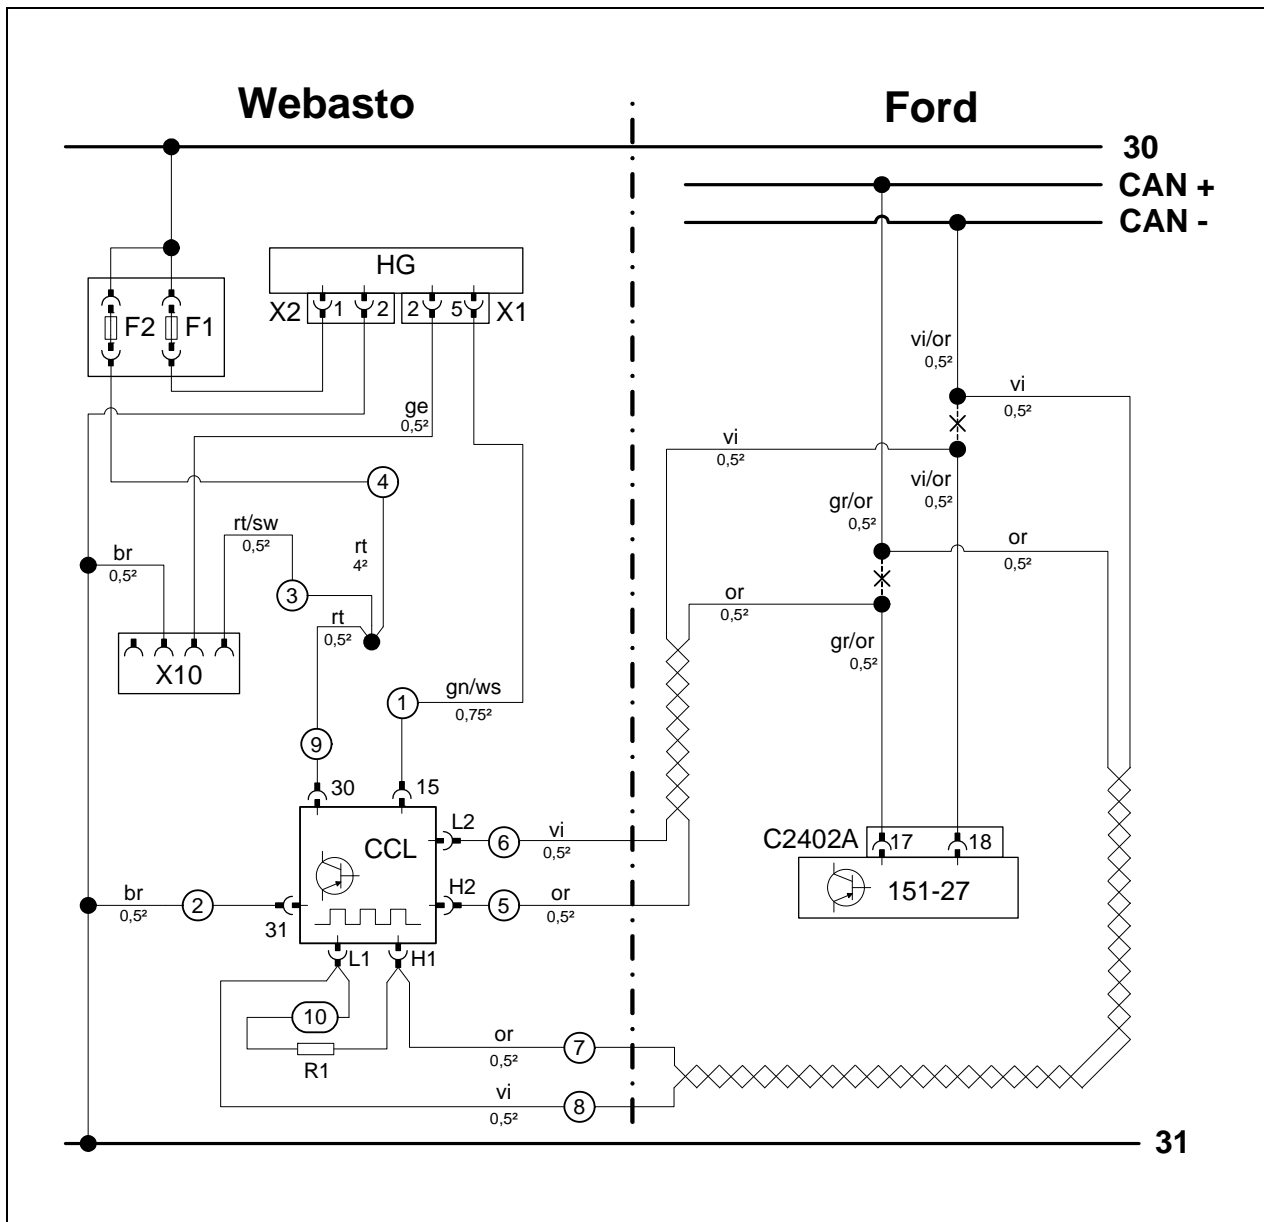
Webasto

Ford

30

CAN +

CAN -

HG

X2 1 2

2 5 X1

F2 F1

ge
0,5²

4

rt/sw
0,5²

rt
4²

br
0,5²

3

rt
0,5²

X10

1

gn/ws
0,75²

9

30

15

CCL

L2

6

vi
0,5²

H2

5

or
0,5²

br
0,5²

2

31

L1

H1

10

R1

or
0,5²

7

vi
0,5²

8

31

vi/or
0,5²

vi
0,5²

vi
0,5²

vi/or
0,5²

gr/or
0,5²

or
0,5²

or
0,5²

gr/or
0,5²

C2402A 17 18

151-27